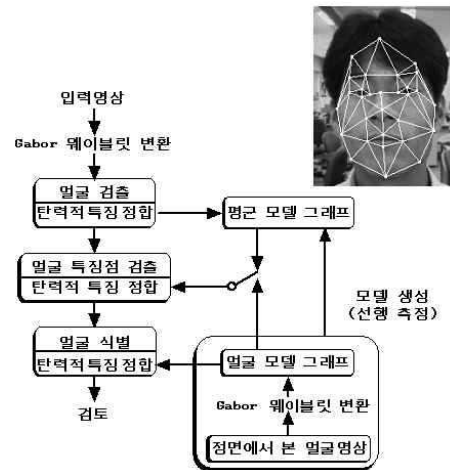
입력영상

Gabor 웨이블릿 변환

얼굴 검출

탄력적특징정합

평균 모델 그래프

얼굴 특징점 검출

탄력적 특징 정합

모델 생성
(선행 측정)

얼굴 식별

탄력적특징정합

얼굴 모델 그래프

Gabor 웨이블릿 변환

검토

정면에서 본 얼굴영상